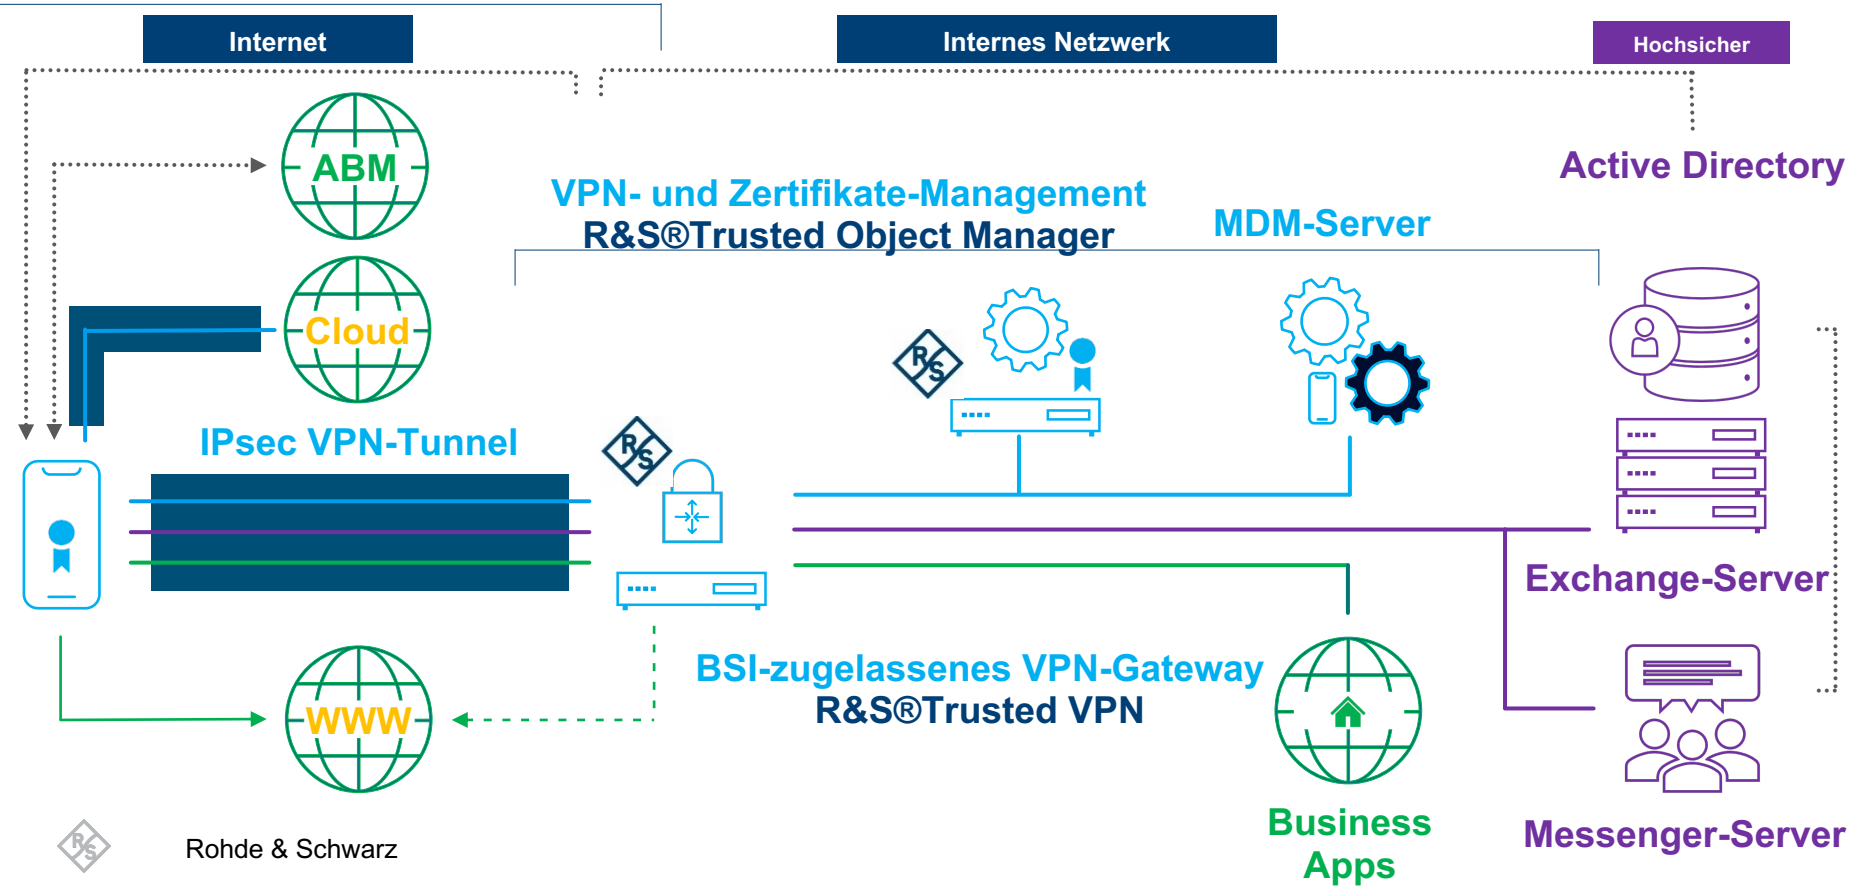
Internet

Internes Netzwerk

Hochsicher

ABM

VPN- und Zertifikate-Management
R&S®Trusted Object Manager

MDM-Server

Active Directory

Cloud

R S

R S

IPsec VPN-Tunnel

R S

Exchange-Server

BSI-zugelassenes VPN-Gateway
R&S®Trusted VPN

WWW

Business Apps

Messenger-Server

R S

Rohde & Schwarz